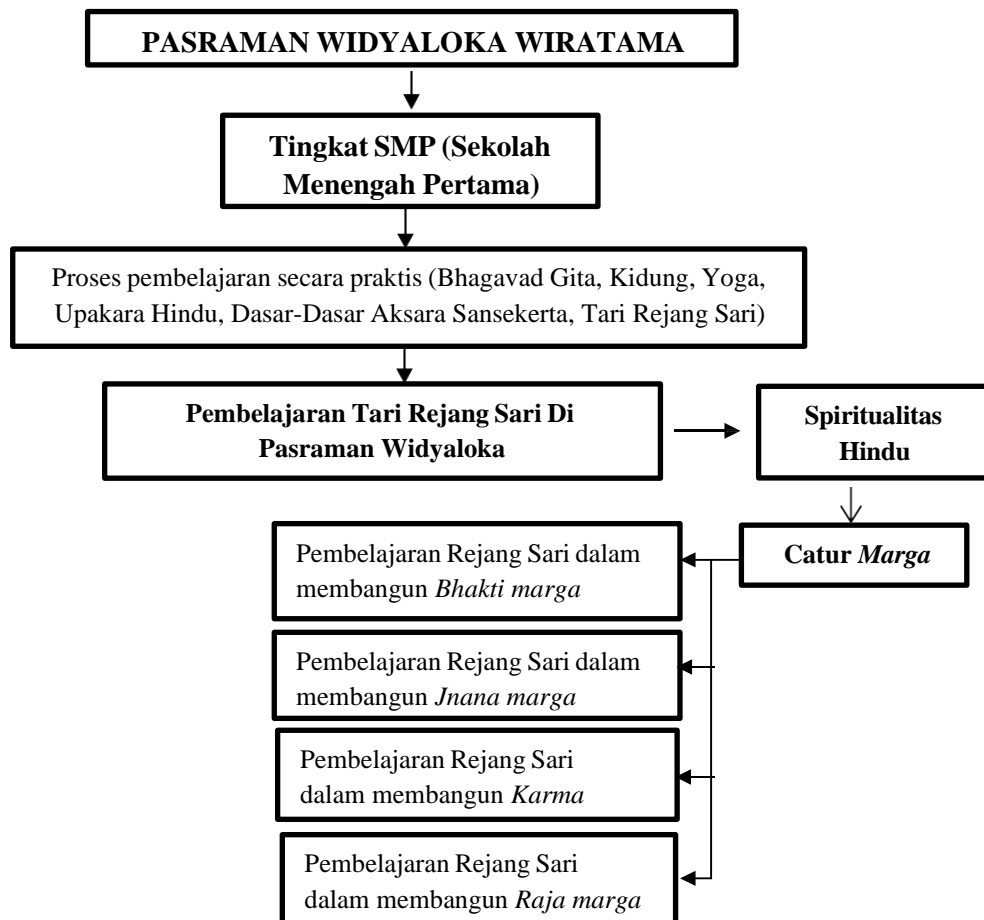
PASRAMAN WIDYALOKA WIRATAMA

Tingkat SMP (Sekolah Menengah Pertama)

Proses pembelajaran secara praktis (Bhagavad Gita, Kidung, Yoga, Upakara Hindu, Dasar-Dasar Aksara Sansekerta, Tari Rejang Sari)

Pembelajaran Tari Rejang Sari Di Pasraman Widyaloka

Spiritualitas Hindu

Catur Marga

Pembelajaran Rejang Sari dalam membangun Bhakti marga

Pembelajaran Rejang Sari dalam membangun Jnana marga

Pembelajaran Rejang Sari dalam membangun Karma

Pembelajaran Rejang Sari dalam membangun Raja marga